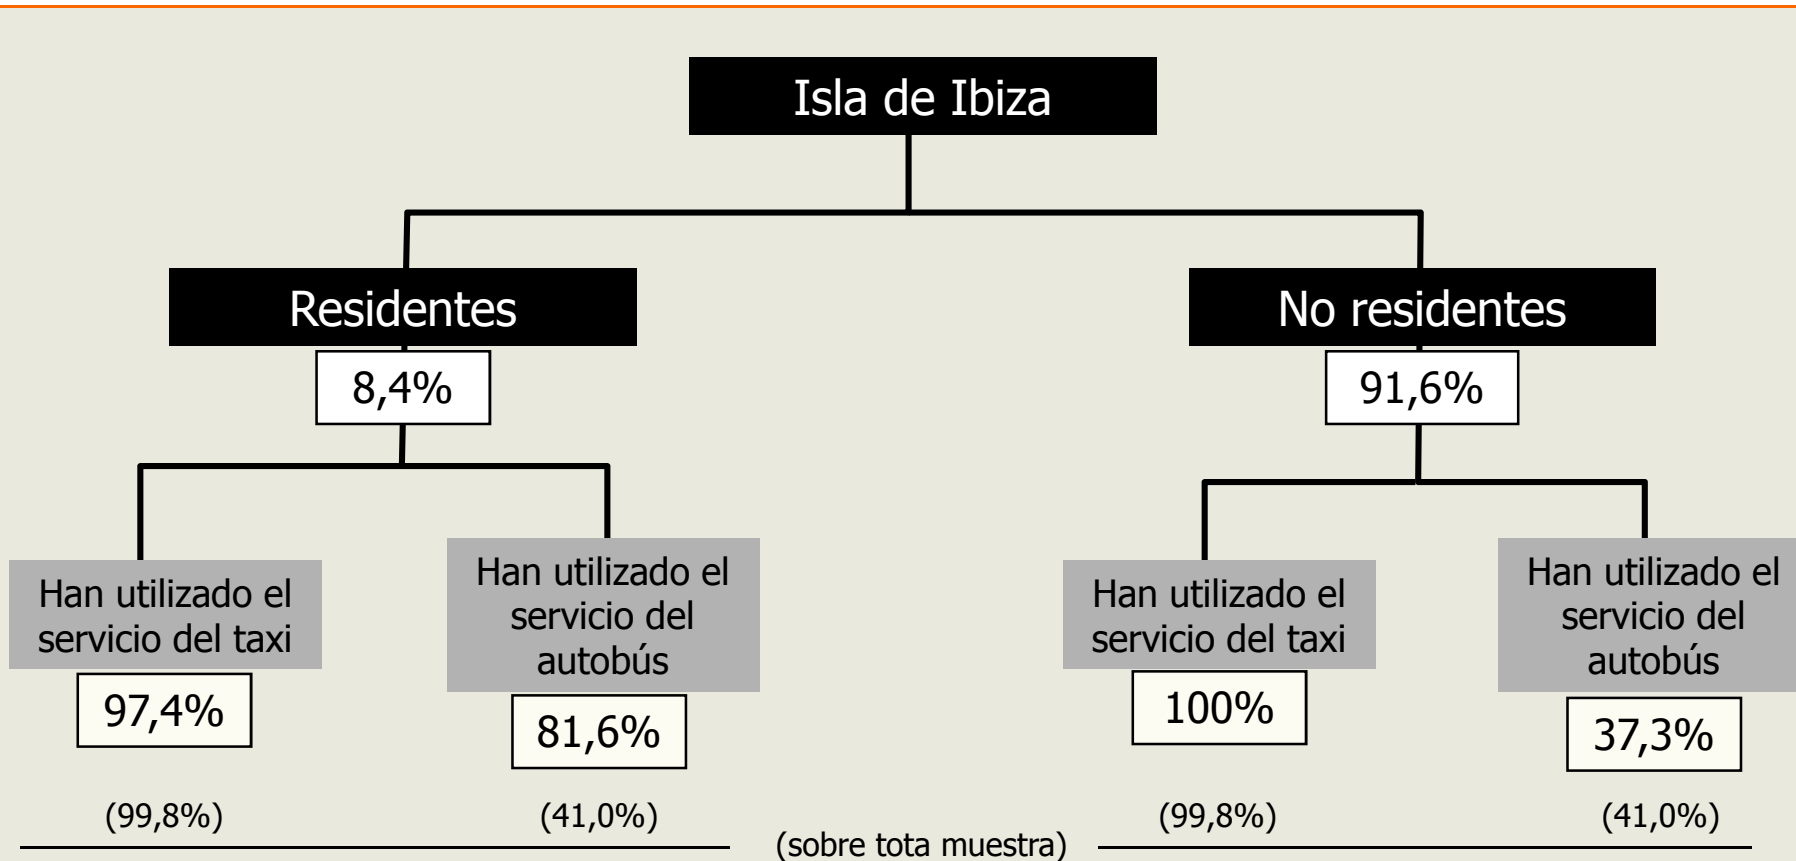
Isla de Ibiza

Residentes

8,4%

Han utilizado el servicio del taxi

97,4%

Han utilizado el servicio del autobús

81,6%

No residentes

91,6%

Han utilizado el servicio del taxi

100%

Han utilizado el servicio del autobús

37,3%

(99,8%)

(41,0%)

(99,8%)

(41,0%)

(sobre tota muestra)